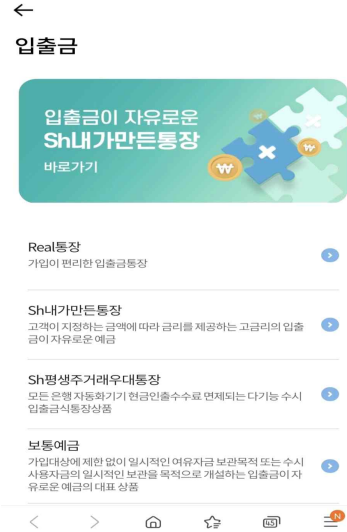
←

입출금

입출금이 자유로운
Sh내가만든통장
바로가기

Real통장
가입이 편리한 입출금통장

Sh내가만든통장
고객이 지정하는 금액에 따라 금리를 제공하는 고금리의 입출금이 자유로운 예금

Sh평생주거래우대통장
모든 은행 자동화기기 현금인출수수료 면제되는 다기능 수시입출금식통장

보통예금
가입대상에 제한 없이 일시적인 여유자금 보관목적 또는 수시 사용자금의 일시적인 보관을 목적으로 개설하는 입출금이 자유로운 예금의 대표 상품

N